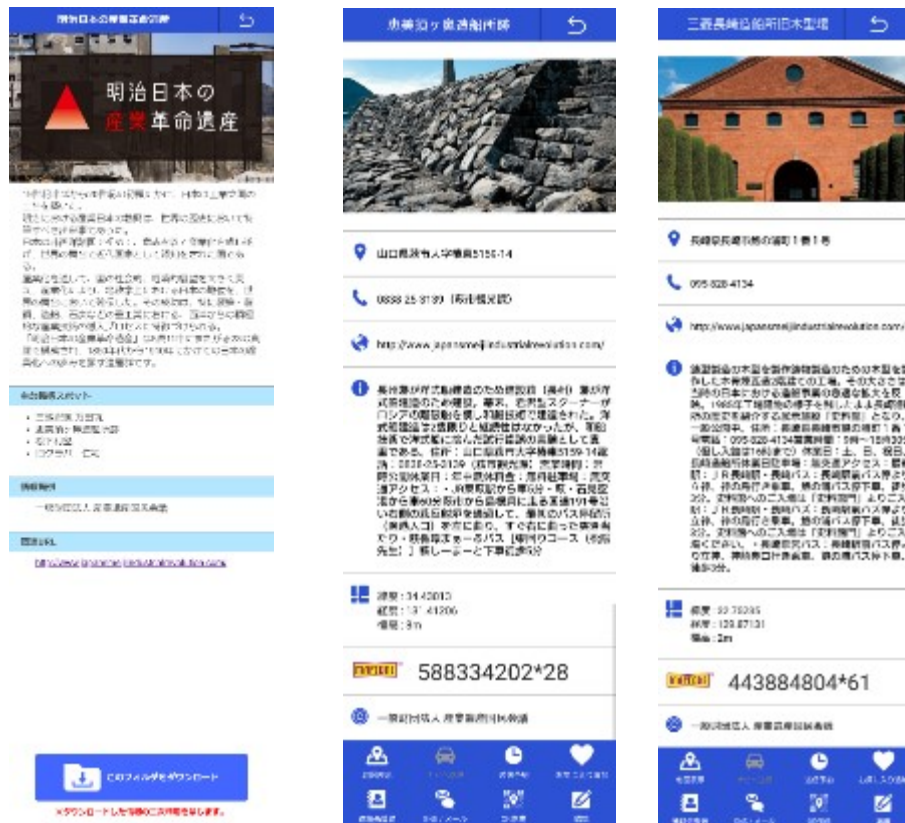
明治日本の産業革命遺産

明治日本の産業革命遺産

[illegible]

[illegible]

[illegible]

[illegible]

http://www.japansmeijiindustrialrevolution.com/

このフォルダをダウンロード

※ダウンロードした後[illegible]

恵美須ヶ鼻造船所跡

山口県萩市大字椿東5159-14

0838-25-3139（萩市観光課）

http://www.japansmeijiindustrialrevolution.com/

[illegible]

緯度：34.43013
経度：131.41206
標高：8m

588334202*28

一般財団法人 産業遺産国民会議

三菱長崎造船所旧木型場

長崎県長崎市飽の浦町1番1号

095-828-4134

http://www.japansmeijiindustrialrevolution.com/

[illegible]

緯度：32.75395
経度：129.87131
標高：2m

443884804*61

一般財団法人 産業遺産国民会議